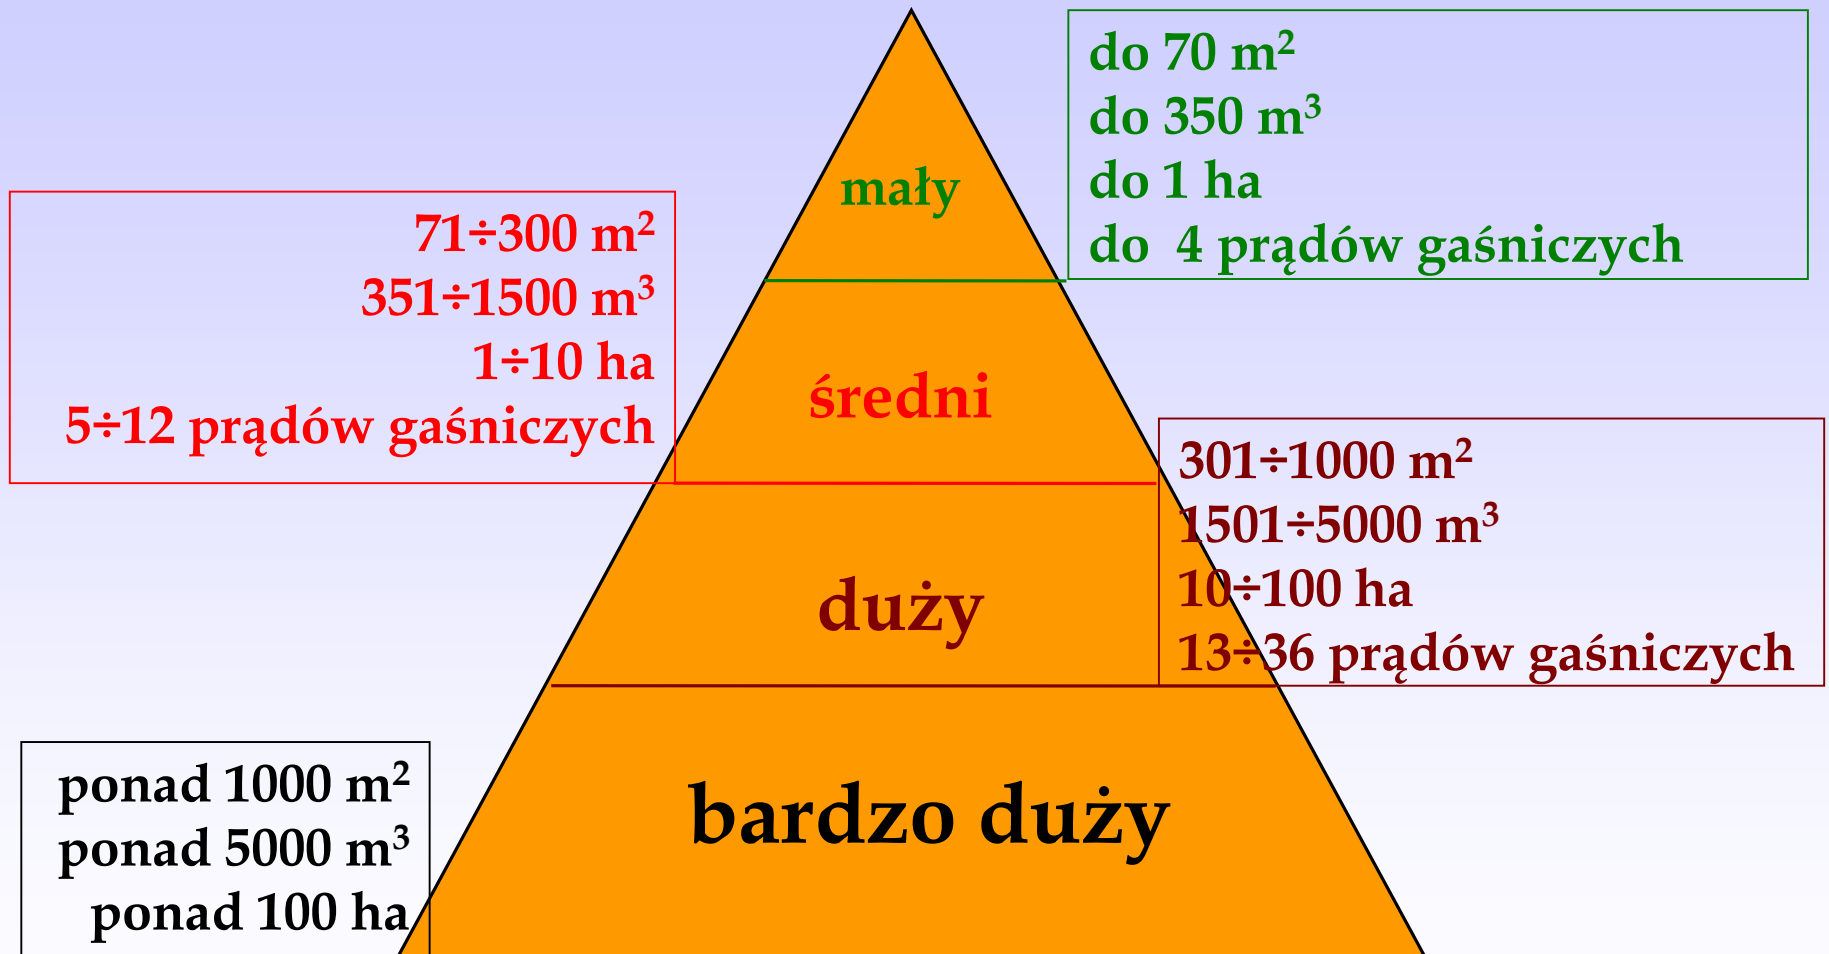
do 70 m$^2$
do 350 m$^3$
do 1 ha
do 4 prądów gaśniczych

mały

71÷300 m$^2$
351÷1500 m$^3$
1÷10 ha
5÷12 prądów gaśniczych

średni

301÷1000 m$^2$
1501÷5000 m$^3$
10÷100 ha
13÷36 prądów gaśniczych

duży

ponad 1000 m$^2$
ponad 5000 m$^3$
ponad 100 ha

bardzo duży